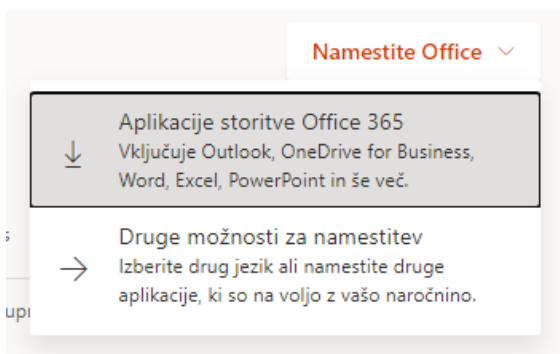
Namestite Office

Aplikacije storitve Office 365
Vključuje Outlook, OneDrive for Business, Word, Excel, PowerPoint in še več.

Druge možnosti za namestitev
Izberite drug jezik ali namestite druge aplikacije, ki so na voljo z vašo naročnino.

s

upr